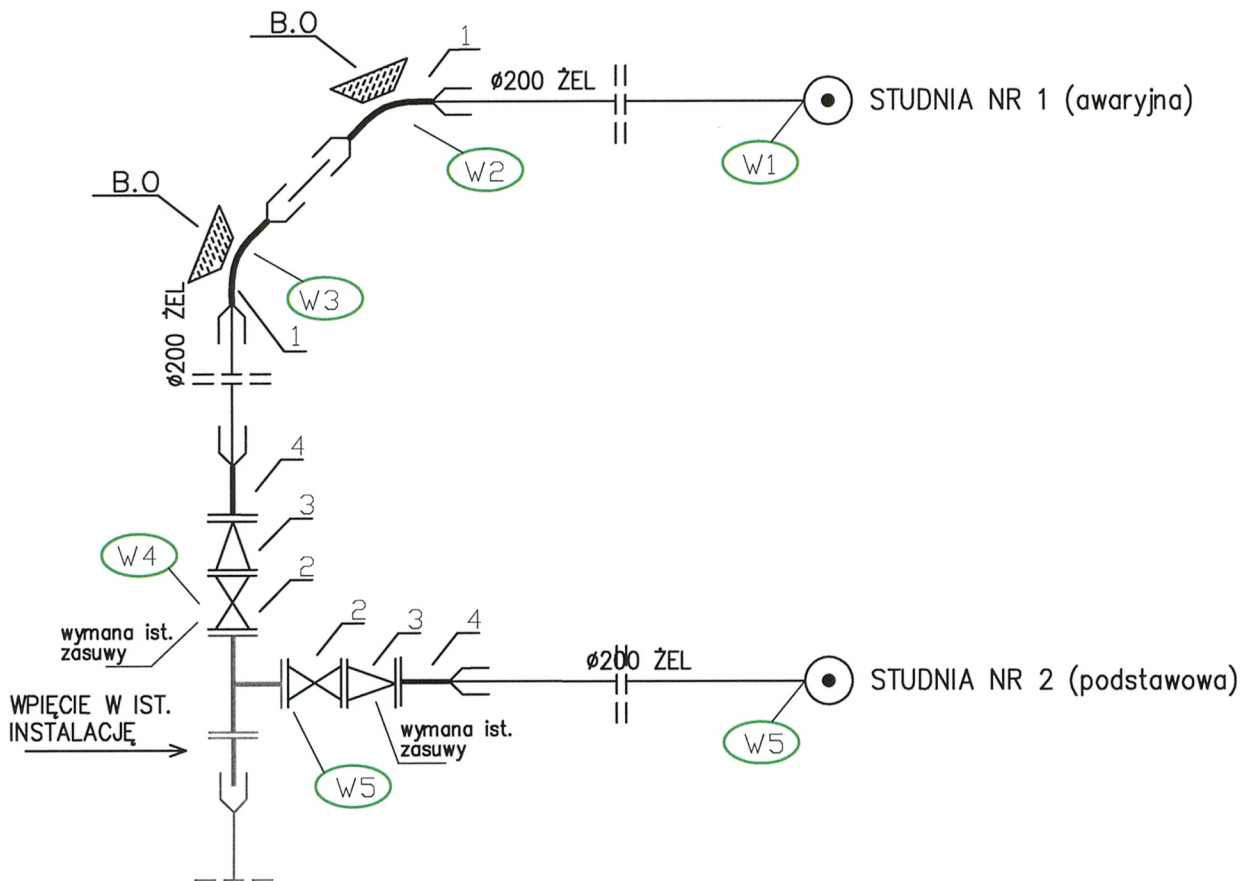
B.O

1

ø200 ŻEL

STUDNIA NR 1 (awaryjna)

W2

W1

B.O

W3

ø200 ŻEL

1

4

3

W4

2

wymana ist. zasuwy

2

3

4

ø200 ŻEL

STUDNIA NR 2 (podstawowa)

WPIĘCIE W IST. INSTALACJĘ

wymana ist. zasuwy

W5

W5